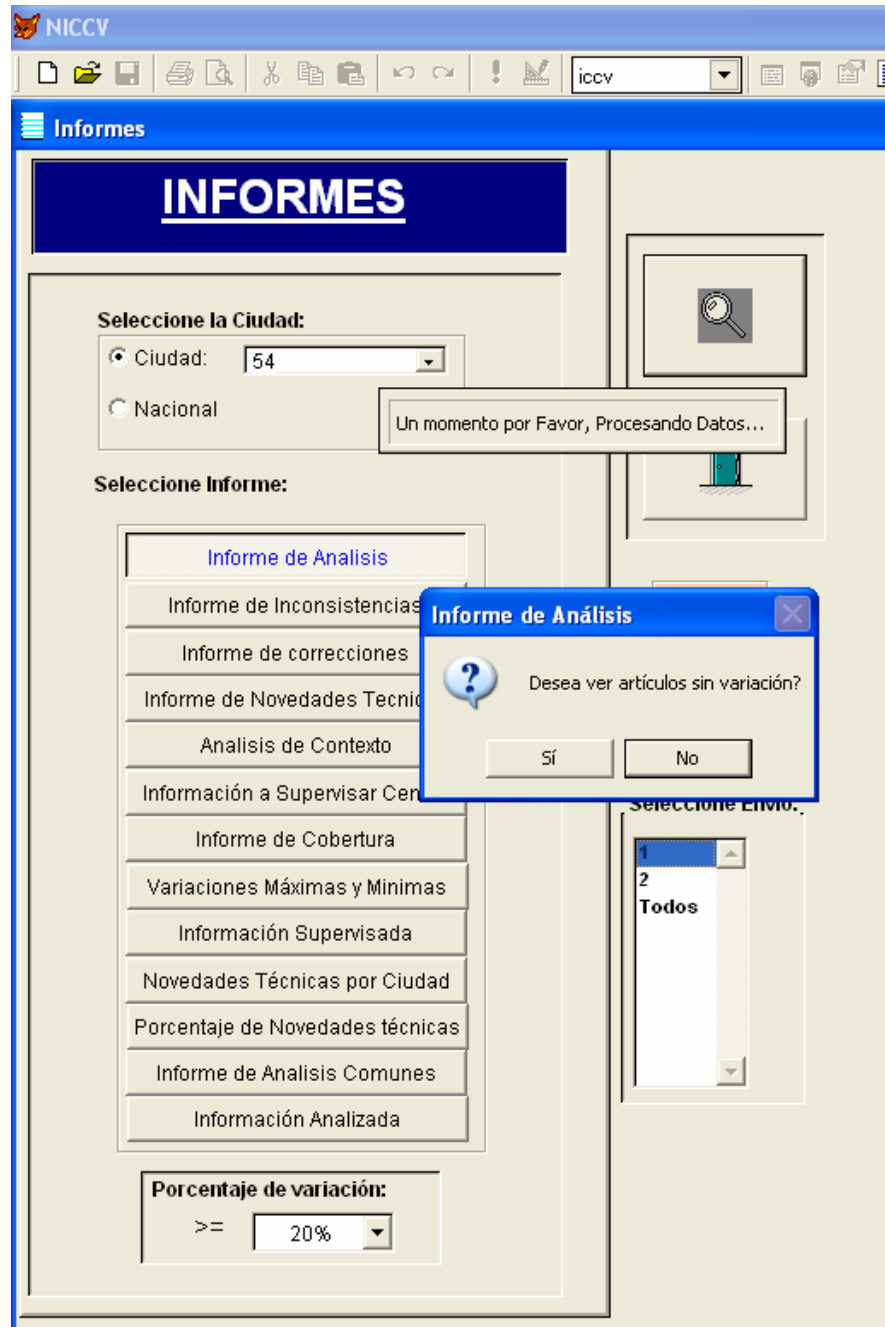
NICCV

iccv

Informes

INFORMES

Seleccione la Ciudad:

Ciudad: 54

Nacional

Un momento por Favor, Procesando Datos...

Seleccione Informe:

Informe de Analisis

Informe de Inconsistencias

Informe de correcciones

Informe de Novedades Tecnic

Analisis de Contexto

Información a Supervisar Cen

Informe de Cobertura

Variaciones Máximas y Minimas

Información Supervisada

Novedades Técnicas por Ciudad

Porcentaje de Novedades técnicas

Informe de Analisis Comunes

Información Analizada

Porcentaje de variación:

>= 20%

Informe de Análisis

Desea ver artículos sin variación?

Sí No

Seleccione Envio:

1
2
Todos